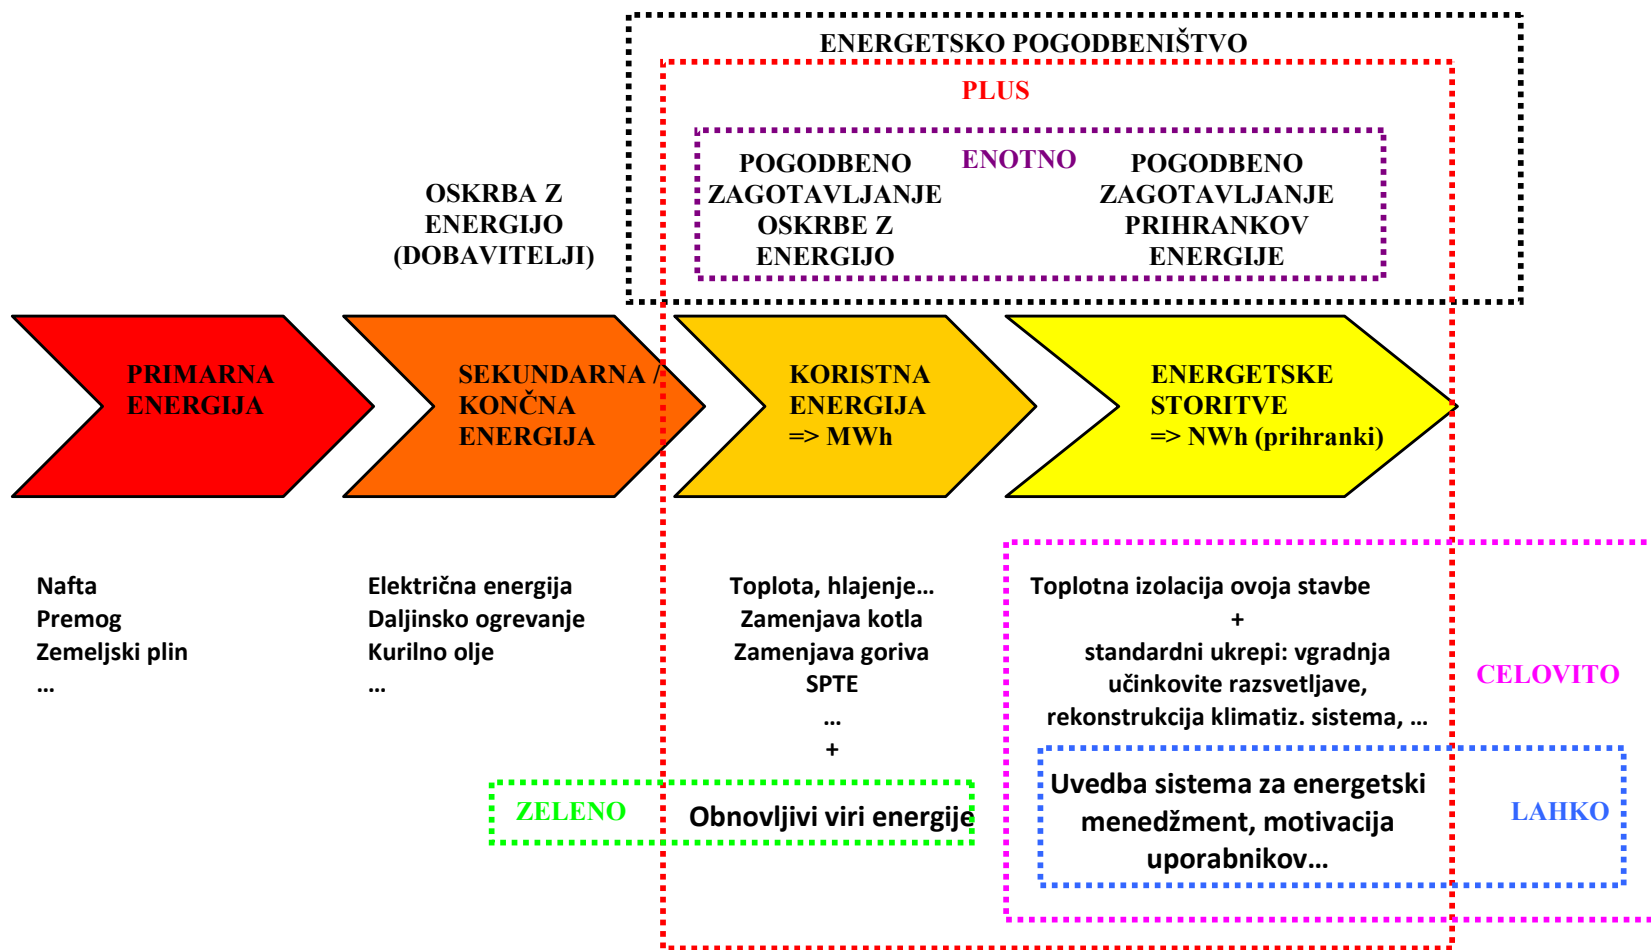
ENERGETSKO POGODBENIŠTVO

PLUS

POGODBENO ZAGOTAVLJANJE OSKRBE Z ENERGIJO

ENOTNO

POGODBENO ZAGOTAVLJANJE PRIHRANKOV ENERGIJE

OSKRBA Z ENERGIJO (DOBAVITELJI)

PRIMARNA ENERGIJA

SEKUNDARNA / KONČNA ENERGIJA

KORISTNA ENERGIJA => MWh

ENERGETSKE STORITVE => NWh (prihranki)

Nafta
Premog
Zemeljski plin
…

Električna energija
Daljinsko ogrevanje
Kurilno olje
…

Toplota, hlajenje…
Zamenjava kotla
Zamenjava goriva
SPTE
…
+

Toplotna izolacija ovoja stavbe
+
standardni ukrepi: vgradnja učinkovite razsvetljave, rekonstrukcija klimatiz. sistema, …

CELOVITO

ZELENO

Obnovljivi viri energije

Uvedba sistema za energetski menedžment, motivacija uporabnikov…

LAHKO